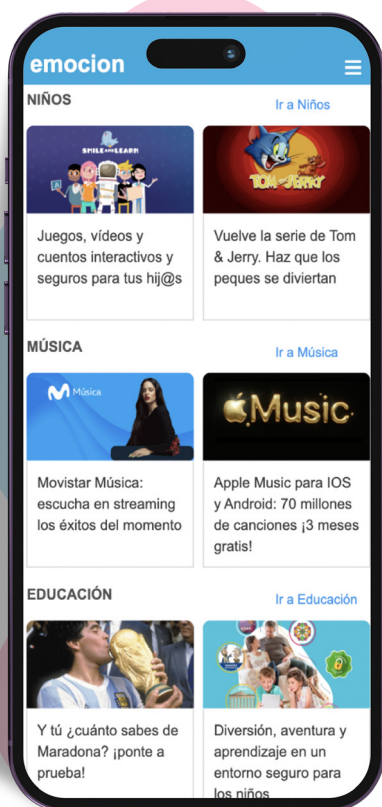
emocion

NIÑOS

Ir a Niños

SMILE AND LEARN

Juegos, vídeos y cuentos interactivos y seguros para tus hij@s

TOM AND JERRY

Vuelve la serie de Tom & Jerry. Haz que los peques se diviertan

MÚSICA

Ir a Música

Música

Movistar Música: escucha en streaming los éxitos del momento

Music

Apple Music para IOS y Android: 70 millones de canciones ¡3 meses gratis!

EDUCACIÓN

Ir a Educación

Y tú ¿cuánto sabes de Maradona? ¡ponte a prueba!

Diversión, aventura y aprendizaje en un entorno seguro para los niños